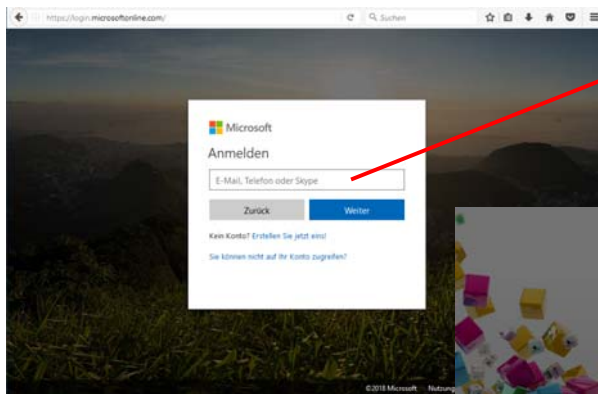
https://login.microsoftonline.com/

Suchen

Microsoft

Anmelden

E-Mail, Telefon oder Skype

Zurück

Weiter

Kein Konto? Erstellen Sie jetzt eins!

Sie können nicht auf Ihr Konto zugreifen?

©2018 Microsoft Nutzung